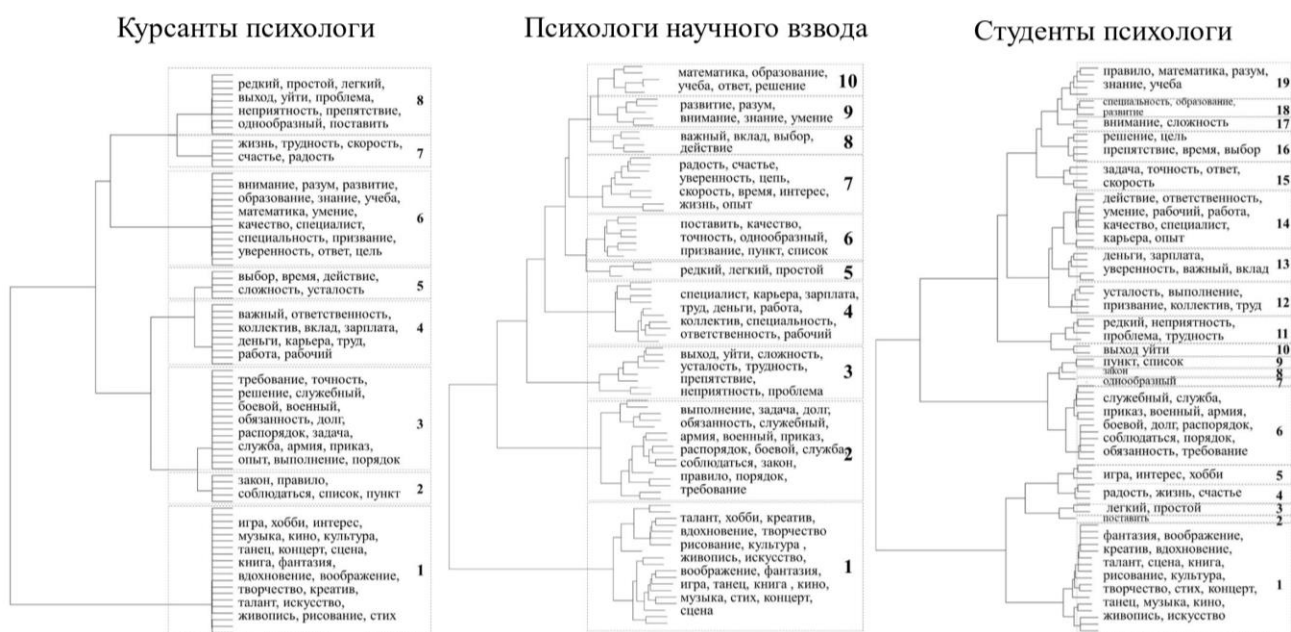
Курсанты психологи

редкий, простой, легкий, выход, уйти, проблема, неприятность, препятствие, однообразный, поставить 8

жизнь, трудность, скорость, счастье, радость 7

внимание, разум, развитие, образование, знание, учеба, математика, умение, качество, специалист, специальность, призвание, уверенность, ответ, цель 6

выбор, время, действие, сложность, усталость 5

важный, ответственность, коллектив, вклад, зарплата, деньги, карьера, труд, работа, рабочий 4

требование, точность, решение, служебный, боевой, военный, обязанность, долг, распорядок, задача, служба, армия, приказ, опыт, выполнение, порядок 3

закон, правило, соблюдаться, список, пункт 2

игра, хобби, интерес, музыка, кино, культура, танец, концерт, сцена, книга, фантазия, вдохновение, воображение, творчество, креатив, талант, искусство, живопись, рисование, стих 1

Психологи научного взвода

математика, образование, учеба, ответ, решение 10

развитие, разум, внимание, знание, умение 9

важный, вклад, выбор, действие 8

радость, счастье, уверенность, цепь, скорость, время, интерес, жизнь, опыт 7

поставить, качество, точность, однообразный, призвание, пункт, список 6

редкий, легкий, простой 5

специалист, карьера, зарплата, труд, деньги, работа, коллектив, специальность, ответственность, рабочий 4

выход, уйти, сложность, усталость, трудность, препятствие, неприятность, проблема 3

выполнение, задача, долг; обязанность, служебный, армия, военный, приказ, распорядок, боевой, служба, соблюдаться, закон, правило, порядок, требование 2

талант, хобби, креатив, вдохновение, творчество рисование, культура , живопись, искусство, воображение, фантазия, игра, танец, книга , кино, музыка, стих, концерт, сцена 1

Студенты психологи

правило, математика, разум, знание, учеба 19

специальность, образование, развитие 18

внимание, сложность 17

решение, цель препятствие, время, выбор 16

задача, точность, ответ, скорость 15

действие, ответственность, умение, рабочий, работа, качество, специалист, карьера, опыт 14

деньги, зарплата, уверенность, важный, вклад 13

усталость, выполнение, призвание, коллектив, труд 12

редкий, неприятность, проблема, трудность 11

выход уйти 10

пункт, список 9

закон 8

однообразный 7

служебный, служба, приказ, военный, армия, боевой, долг, распорядок, соблюдаться, порядок, обязанность, требование 6

игра, интерес, хобби 5

радость, жизнь, счастье 4

легкий, простой 3

поставить 2

фантазия, воображение, креатив, вдохновение, талант, сцена, книга, рисование, культура, творчество, стих, концерт, танец, музыка, кино, живопись, искусство 1